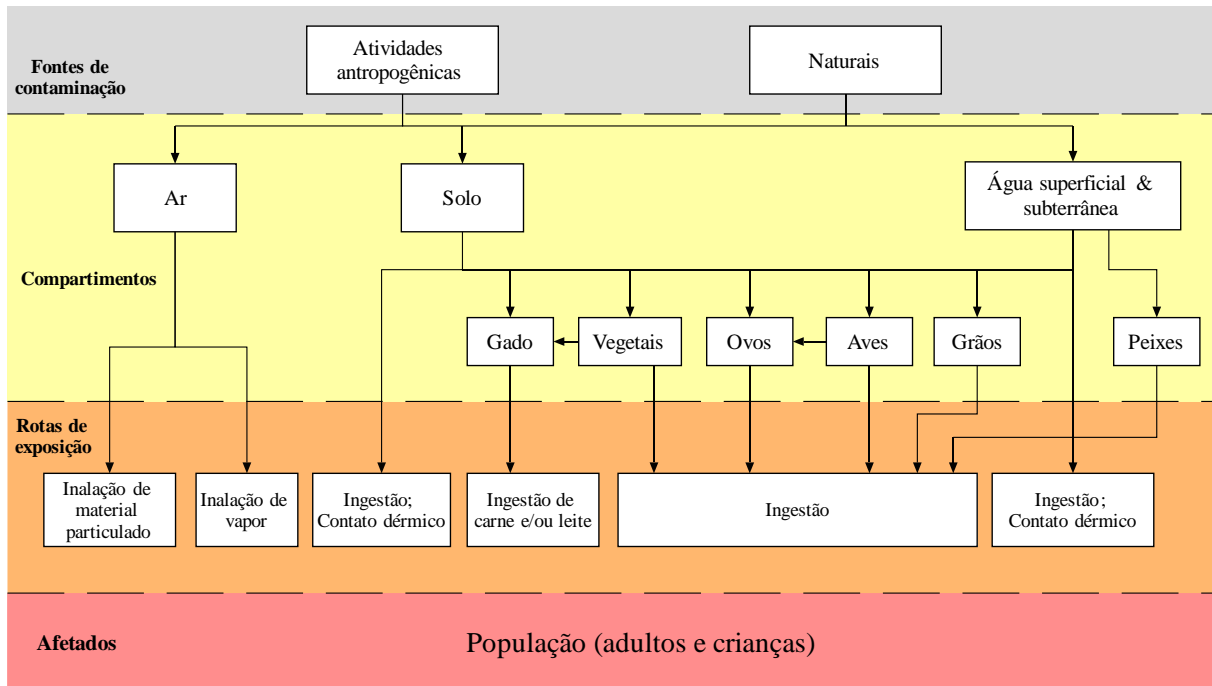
Fontes de contaminação

Atividades antropogênicas

Naturais

Compartimentos

Ar

Solo

Água superficial & subterrânea

Gado

Vegetais

Ovos

Aves

Grãos

Peixes

Rotas de exposição

Inalação de material particulado

Inalação de vapor

Ingestão; Contato dérmico

Ingestão de carne e/ou leite

Ingestão

Ingestão; Contato dérmico

Afetados

População (adultos e crianças)